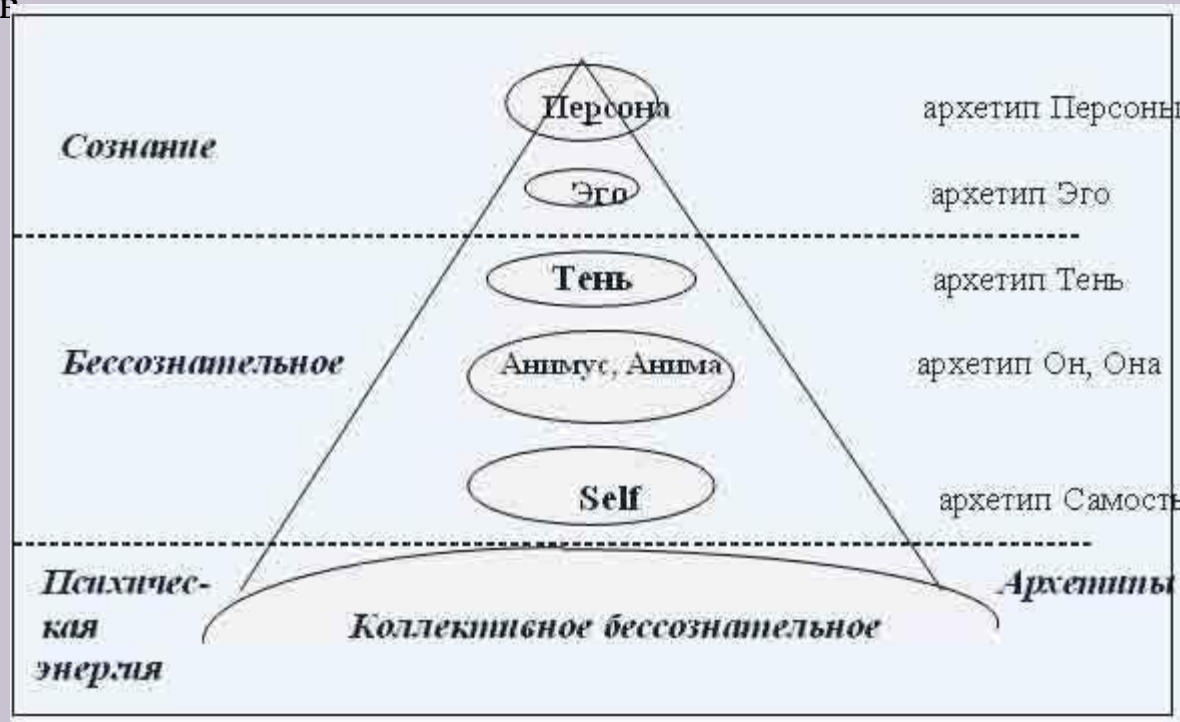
Персона

архетип Персоны

Сознание

Эго

архетип Эго

Тень

архетип Тень

Бессознательное

Анимус, Анима

архетип Он, Она

Self

архетип Самость

Психическая энергия

Коллективное бессознательное

Архетипы